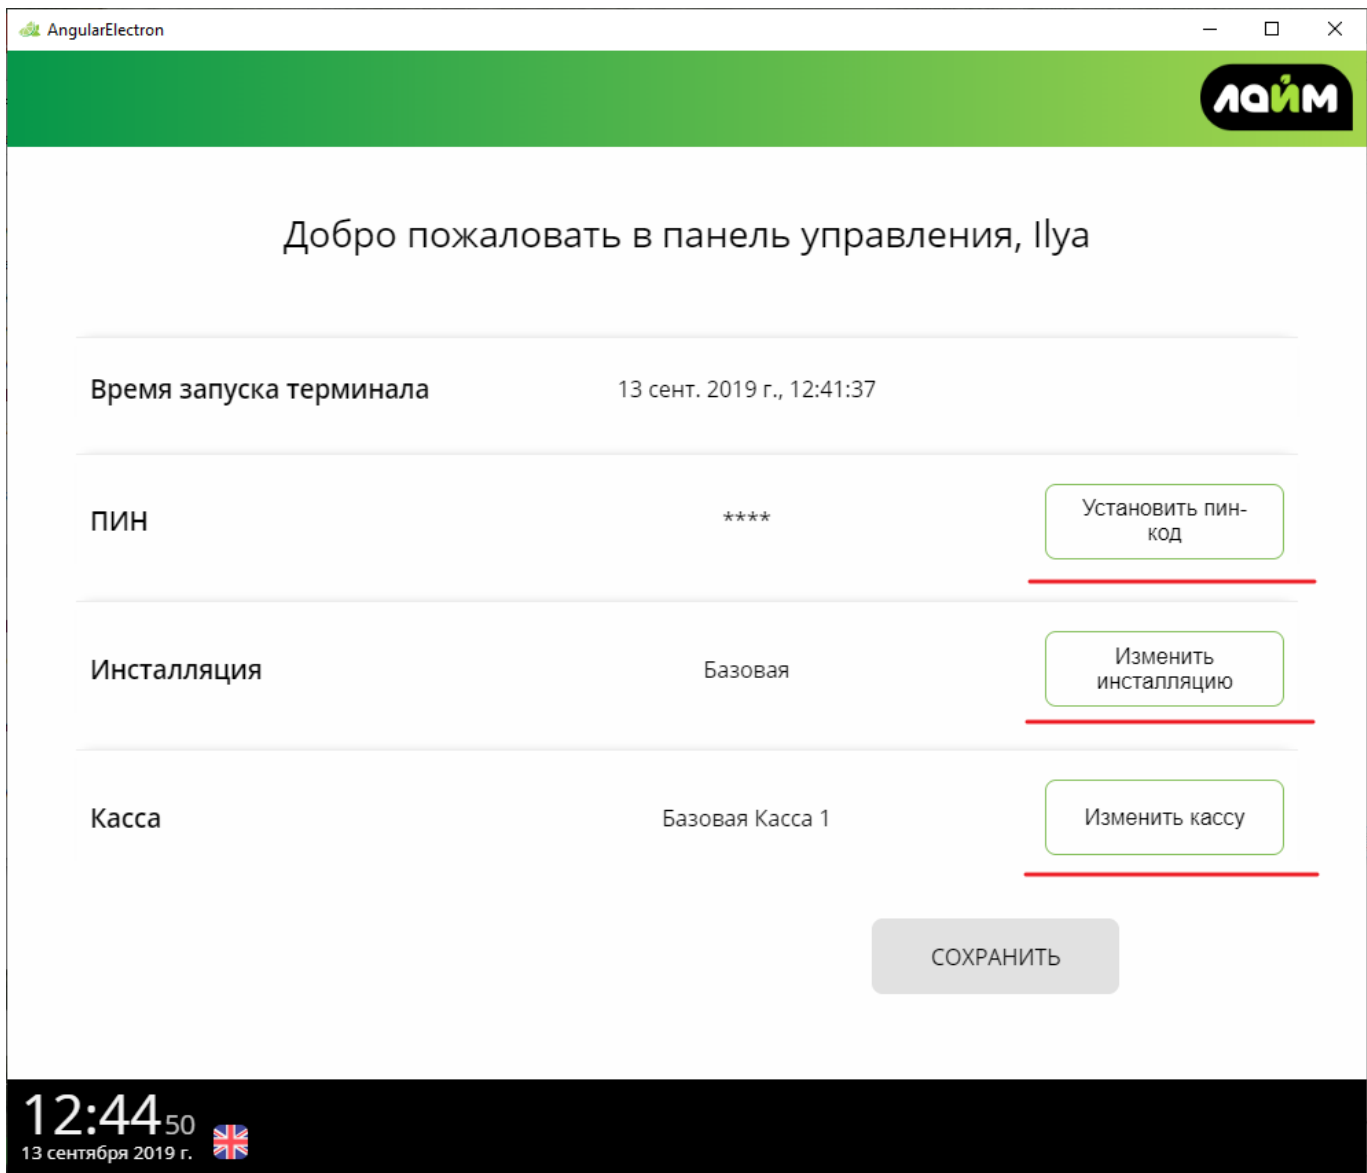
AngularElectron

лайм

Добро пожаловать в панель управления, Ilya

Время запуска терминала
13 сент. 2019 г., 12:41:37

ПИН
****
Установить пин-код

Инсталляция
Базовая
Изменить инсталляцию

Касса
Базовая Касса 1
Изменить кассу

СОХРАНИТЬ

12:44 50
13 сентября 2019 г.